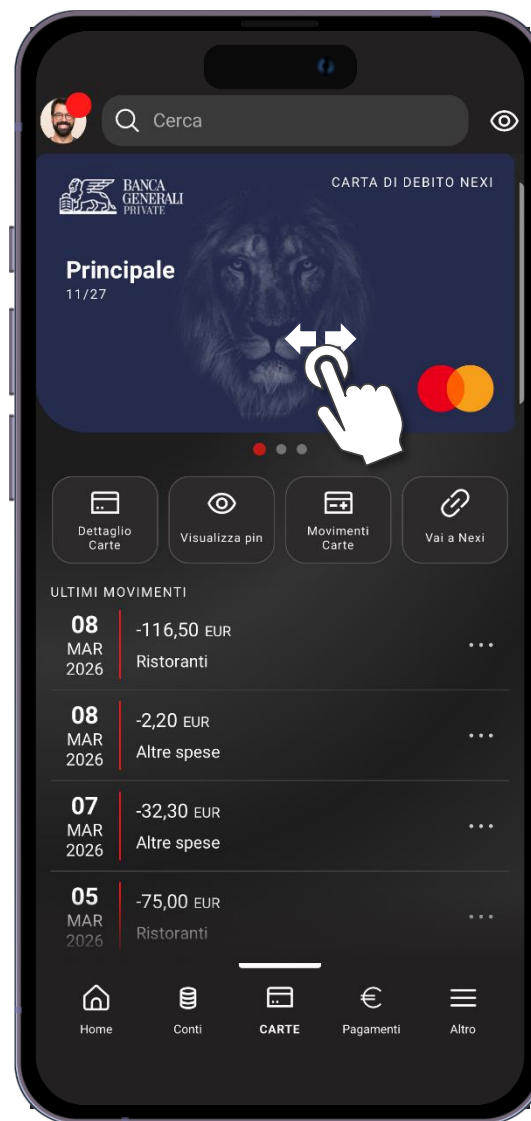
Cerca

BANCA GENERALI PRIVATE

CARTA DI DEBITO NEXI

Principale
11/27

Dettaglio Carte

Visualizza pin

Movimenti Carte

Vai a Nexi

ULTIMI MOVIMENTI

08 MAR 2026
-116,50 EUR
Ristoranti

08 MAR 2026
-2,20 EUR
Altre spese

07 MAR 2026
-32,30 EUR
Altre spese

05 MAR 2026
-75,00 EUR
Ristoranti

Home
Conti
CARTE
Pagamenti
Altro